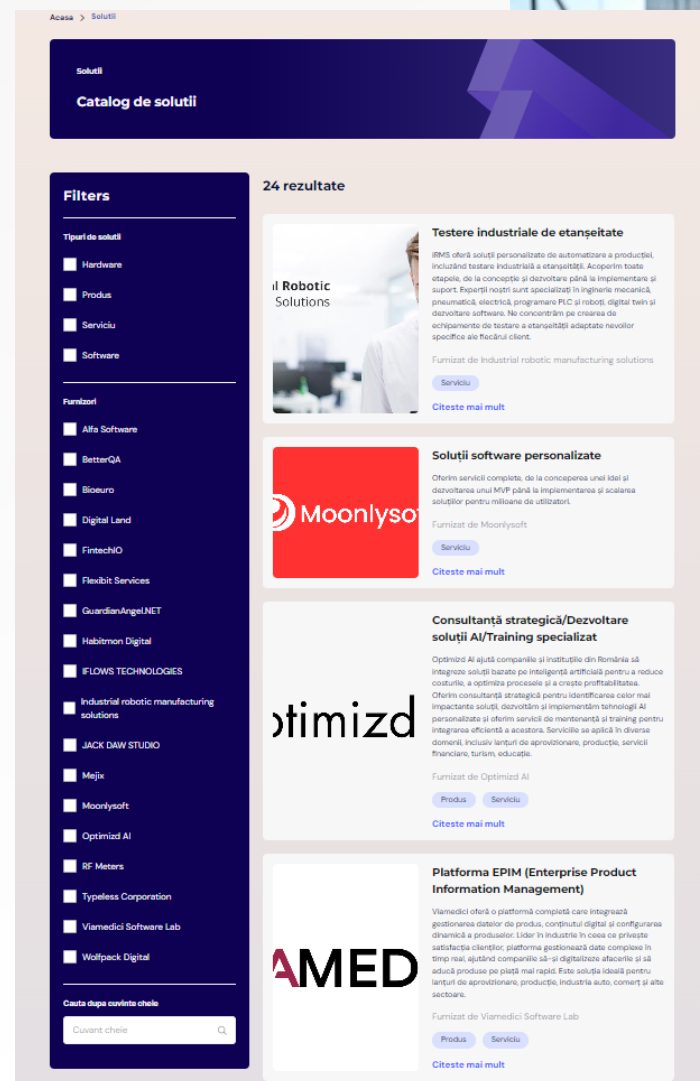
Acasa > Solutii

Solutii

Catalog de solutii

Filters

Tipuri de solutii

Hardware

Produs

Serviciu

Software

Furnizori

Alfa Software

BetterQA

Bioeuro

Digital Land

FintechiO

Flexibit Services

GuardianAngel.NET

Habitmon Digital

IFLOWS TECHNOLOGIES

Industrial robotic manufacturing solutions

JACK DAW STUDIO

Mejix

Moonlysoft

Optimizd AI

RF Meters

Typeless Corporation

Viamedici Software Lab

Wolfpack Digital

Cauta dupa cuvinte cheie

Cuvant cheie

24 rezultate

l Robotic Solutions

Testere industriale de etanșeitate

IRMS oferă soluții personalizate de automatizare a producției, incluzând testare industrială a etanșeității. Acoperim toate etapele, de la concepție și dezvoltare până la implementare și suport. Experții noștri sunt specializați în inginerie mecanică, pneumatică, electrică, programare PLC și roboți, digital twin și dezvoltare software. Ne concentrăm pe crearea de echipamente de testare a etanșeității adaptate nevoilor specifice ale fiecărui client.

Furnizat de Industrial robotic manufacturing solutions

Serviciu

Citeste mai mult

Moonlysof

Soluții software personalizate

Oferim servicii complete, de la conceperea unei idei și dezvoltarea unui MVP până la implementarea și scalarea soluțiilor pentru milioane de utilizatori.

Furnizat de Moonlysoft

Serviciu

Citeste mai mult

otimizd

Consultanță strategică/Dezvoltare soluții AI/Training specializat

Optimizd AI ajută companiile și instituțiile din România să integreze soluții bazate pe inteligență artificială pentru a reduce costurile, a optimiza procesele și a crește profitabilitatea. Oferim consultanță strategică pentru identificarea celor mai impactante soluții, dezvoltăm și implementăm tehnologii AI personalizate și oferim servicii de mentenanță și training pentru integrarea eficientă a acestora. Serviciile se aplică în diverse domenii, inclusiv lanțuri de aprovizionare, producție, servicii financiare, turism, educație.

Furnizat de Optimizd AI

Produs Serviciu

Citeste mai mult

AMED

Platforma EPIM (Enterprise Product Information Management)

Viamedici oferă o platformă completă care integrează gestionarea datelor de produs, conținutul digital și configurarea dinamică a produselor. Lider în industrie în ceea ce privește satisfacția clienților, platforma gestionează date complexe în timp real, ajutând companiile să-și digitalizeze afacerile și să aducă produse pe piață mai rapid. Este soluția ideală pentru lanțuri de aprovizionare, producție, industria auto, comerț și alte sectoare.

Furnizat de Viamedici Software Lab

Produs Serviciu

Citeste mai mult